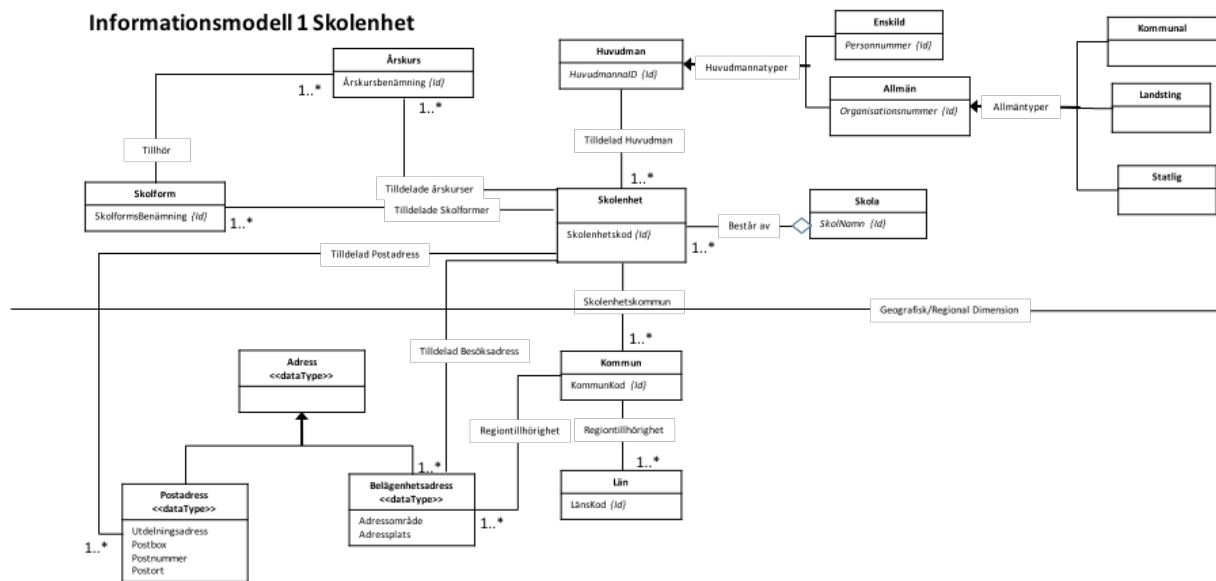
Informationsmodell 1 Skolenhet

Årskurs
Årskursbenämning {Id}

1..*

1..*

Tillhör

Skolform
SkolformsBenämning {Id}

1..*

Huvudman
HuvudmannaID {Id}

Huvudmannatyper

Enskild
Personnummer {Id}

Allmän
Organisationsnummer {Id}

Allmäntyper

Kommunal

Landsting

Statlig

Tilldelad Huvudman

1..*

Tilldelade årskurser

Tilldelade Skolformer

Skolenhet
Skolenhetskod {Id}

Består av

Skola
SkolNamn {Id}

1..*

Tilldelad Postadress

Skolenhetskommun

Geografisk/Regional Dimension

1..*

Tilldelad Besöksadress

Adress
<<dataType>>

Kommun
KommunKod {Id}

Regiontillhörighet

Regiontillhörighet

1..*

1..*

Län
LänsKod {Id}

Postadress
<<dataType>>
Utdelningsadress
Postbox
Postnummer
Postort

1..*

Belägenhetsadress
<<dataType>>
Adressområde
Adressplats

1..*